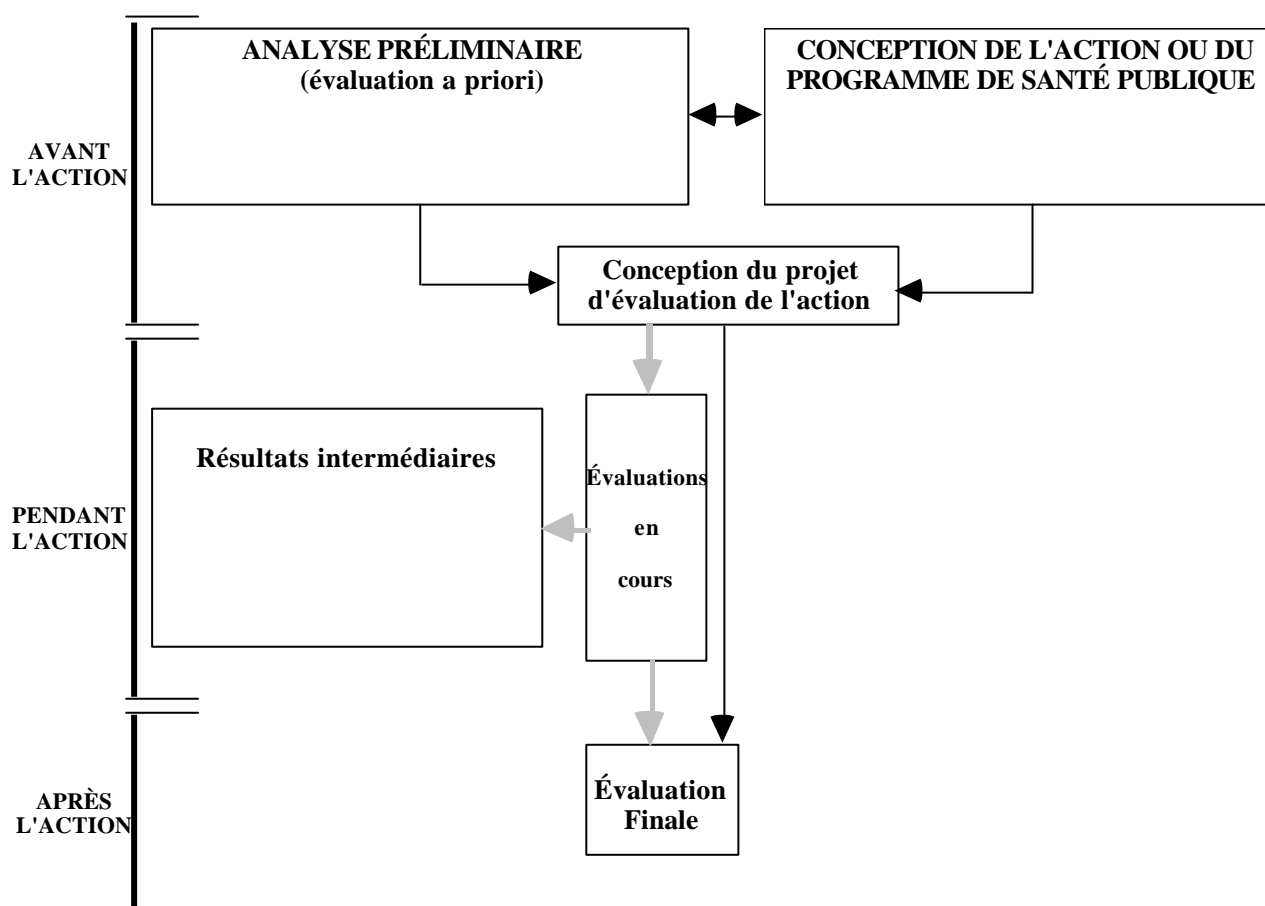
AVANT L'ACTION

ANALYSE PRÉLIMINAIRE
(évaluation a priori)

CONCEPTION DE L'ACTION OU DU PROGRAMME DE SANTÉ PUBLIQUE

Conception du projet d'évaluation de l'action

PENDANT L'ACTION

Résultats intermédiaires

Évaluations en cours

APRÈS L'ACTION

Évaluation Finale